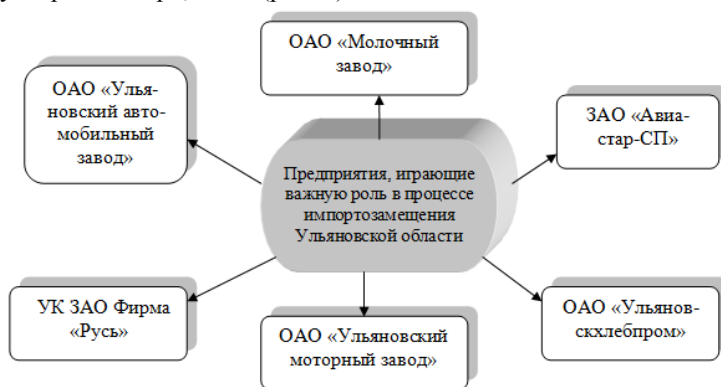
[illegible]

ОАО «Молочный завод»

ОАО «Ульяновский автомобильный завод»

ЗАО «Авиастар-СП»

Предприятия, играющие важную роль в процессе импортозамещения Ульяновской области

УК ЗАО Фирма «Русь»

ОАО «Ульяновский моторный завод»

ОАО «Ульяновскхлебпром»